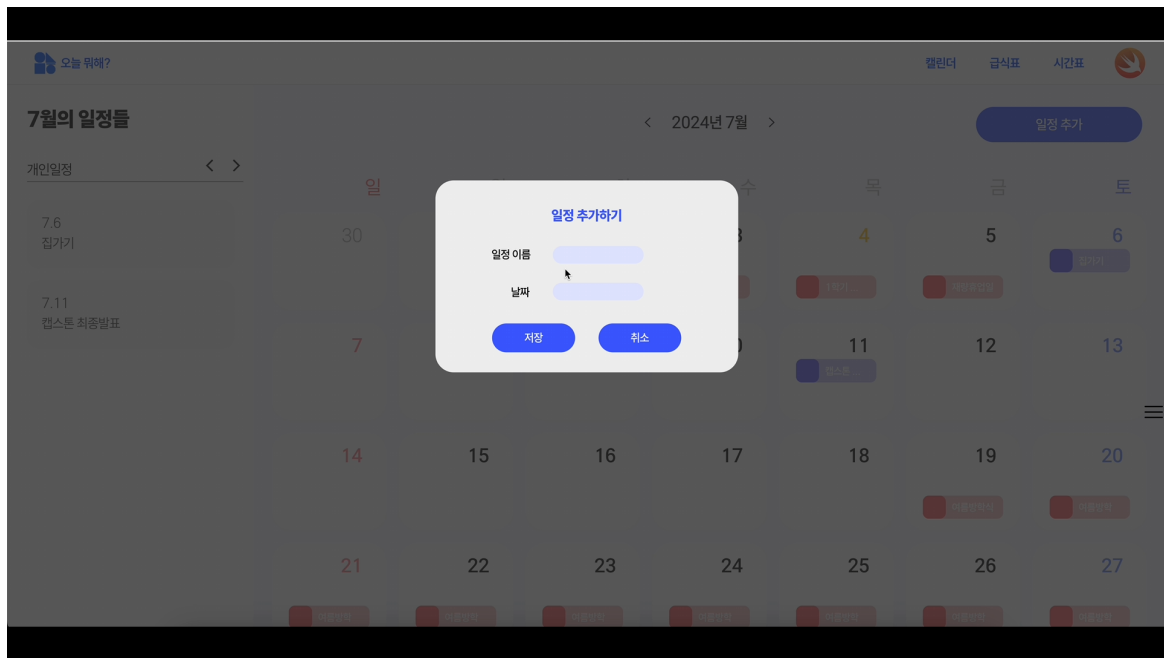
오늘 뭐해?

캘린더 급식표 시간표

7월의 일정들

< 2024년 7월 >

일정 추가

개인일정 < >

7.6
집가기

7.11
캡스톤 최종발표

일 수 목 금 토

30 3 4 5 6

7 0 11 12 13

14 15 16 17 18 19 20

21 22 23 24 25 26 27

일정 추가하기

일정 이름

날짜

저장 취소